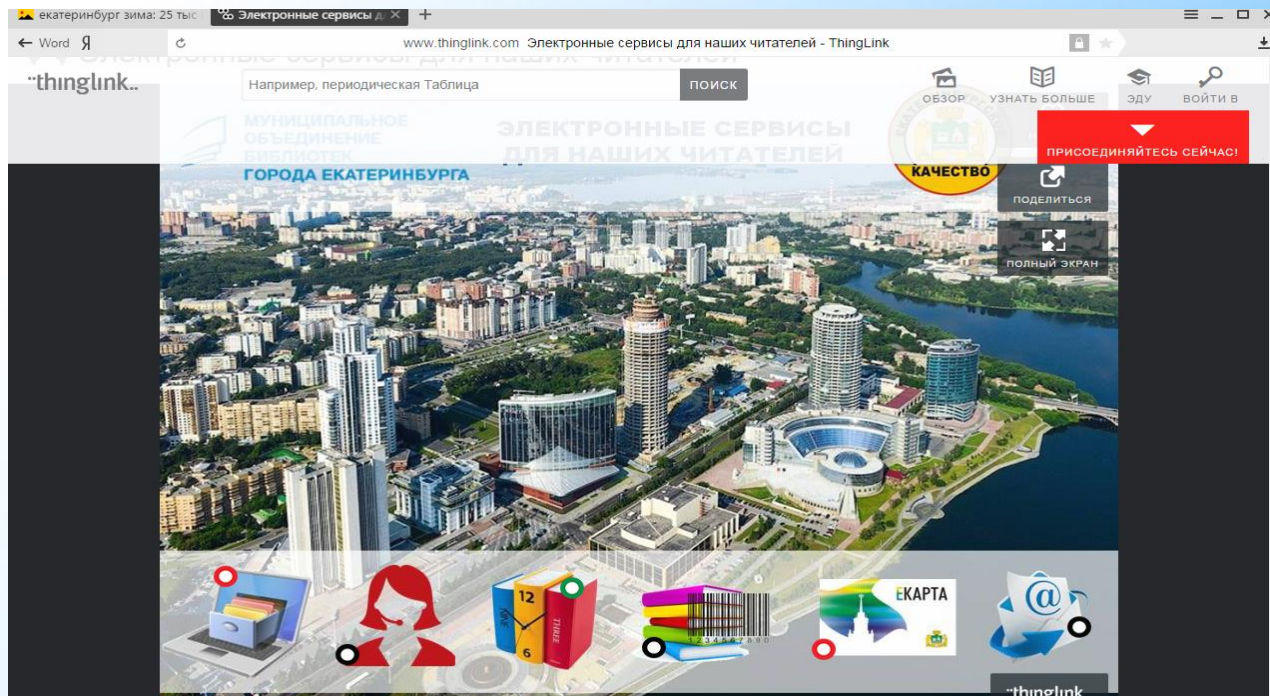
екатеринбург зима: 25 тыс
Электронные сервисы д
+
← Word Я
www.thinglink.com Электронные сервисы для наших читателей - ThingLink
Электронные сервисы для наших читателей
thinglink
Например, периодическая Таблица
ПОИСК
ОБЗОР
УЗНАТЬ БОЛЬШЕ
ЭДУ
ВОЙТИ В
МУНИЦИПАЛЬНОЕ ОБЪЕДИНЕНИЕ БИБЛИОТЕК ГОРОДА ЕКАТЕРИНБУРГА
ЭЛЕКТРОННЫЕ СЕРВИСЫ ДЛЯ НАШИХ ЧИТАТЕЛЕЙ
ПРИСОЕДИНЯЙТЕСЬ СЕЙЧАС!
КАЧЕСТВО
ПОДЕЛИТЬСЯ
ПОЛНЫЙ ЭКРАН
12
6
THREE
ЕКАРТА
@
thinglink